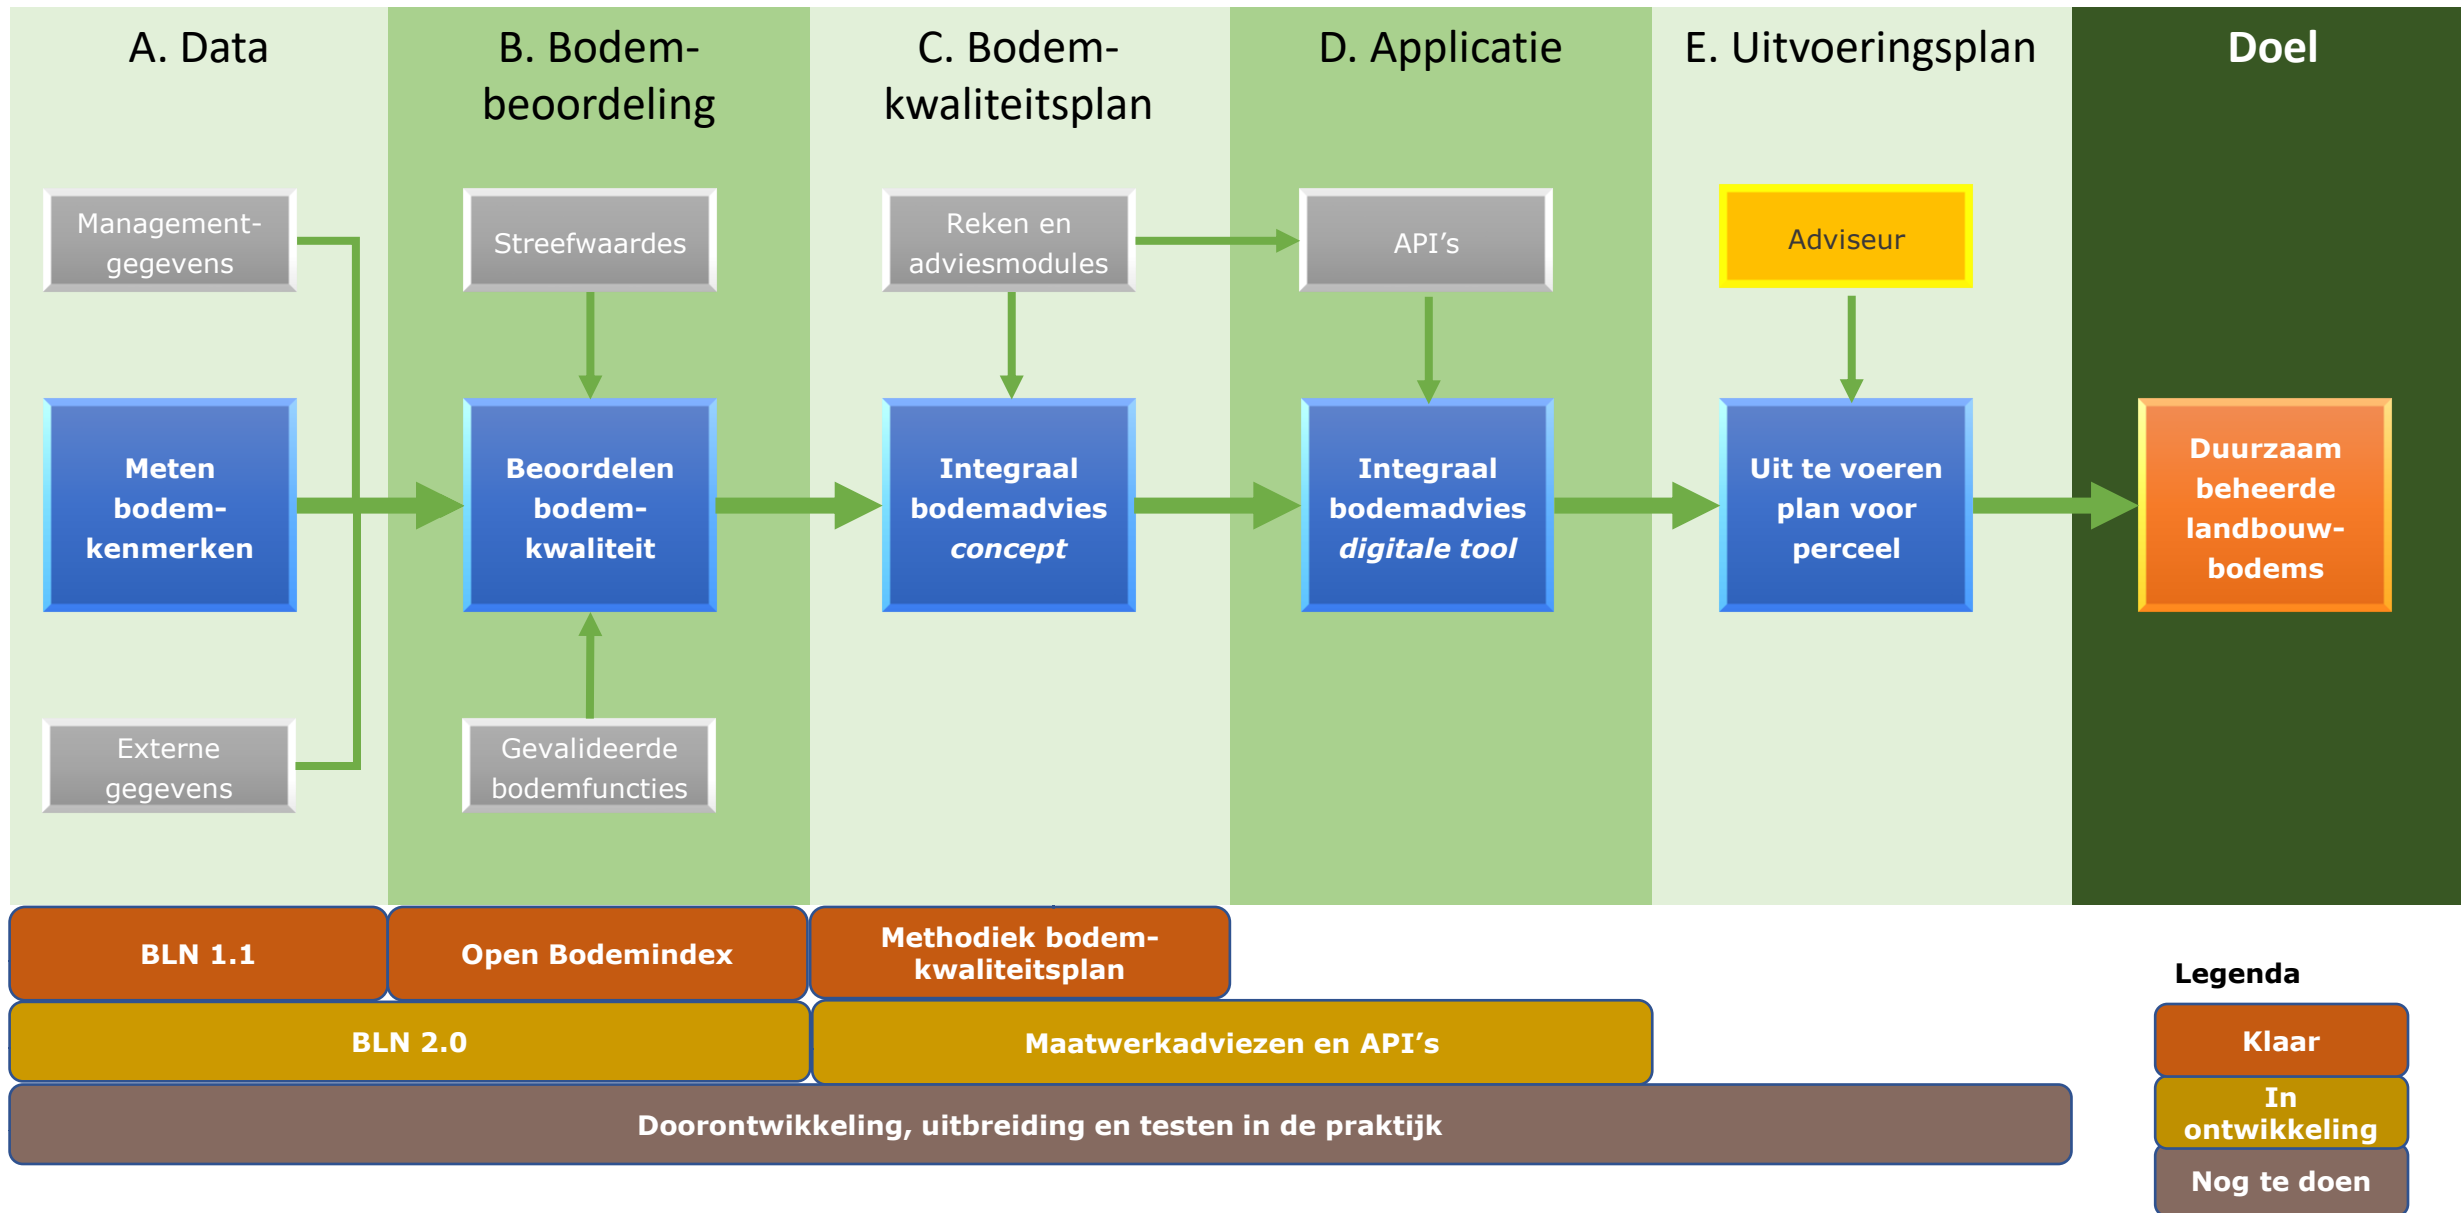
A. Data

B. Bodembeoordeling

C. Bodemkwaliteitsplan

D. Applicatie

E. Uitvoeringsplan

Doel

Managementgegevens

Meten bodemkenmerken

Externe gegevens

Streefwaardes

Beoordelen bodemkwaliteit

Gevalideerde bodemfuncties

Reken en adviesmodules

Integraal bodemadvies *concept*

API's

Integraal bodemadvies *digitale tool*

Adviseur

Uit te voeren plan voor perceel

Duurzaam beheerde landbouwbodems

BLN 1.1

Open Bodemindex

Methodiek bodemkwaliteitsplan

BLN 2.0

Maatwerkadviezen en API's

Doorontwikkeling, uitbreiding en testen in de praktijk

Legenda

Klaar

In ontwikkeling

Nog te doen